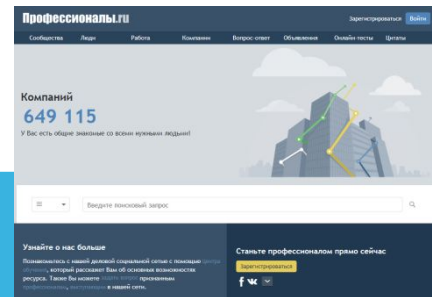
Профессионалы.ru

Зарегистрироваться Войти

Сообщества Люди Работа Компании Вопрос-ответ Объявления Онлайн-тесты Цитаты

Компаний
649 115
У Вас есть общие знакомые со всеми нужными людьми!

Введите поисковый запрос

Узнайте о нас больше
Познакомьтесь с нашей деловой социальной сетью с помощью центра обучения, который расскажет Вам об основных возможностях ресурса. Также Вы можете узнать больше о признанных профессионалах, выступающих в нашей сети.

Станьте профессионалом прямо сейчас
Зарегистрироваться